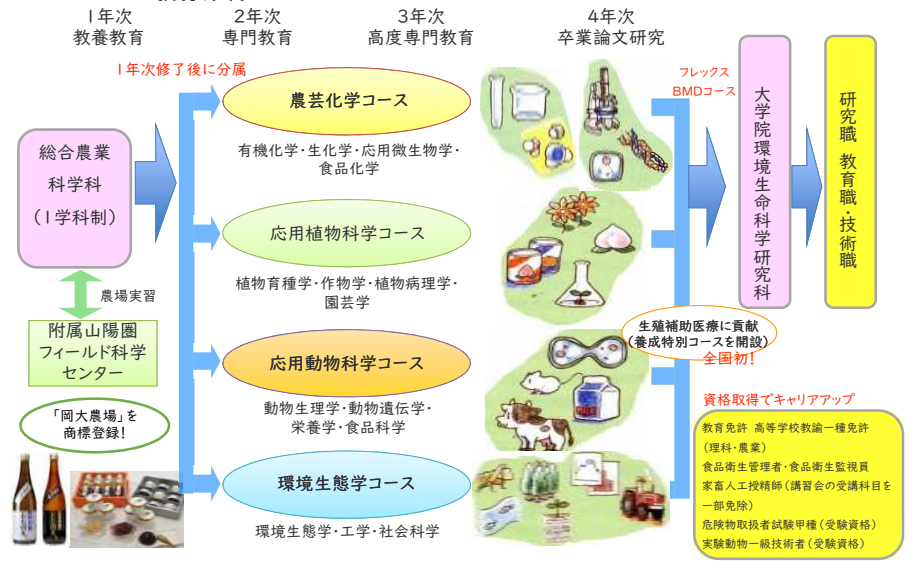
1年次
教養教育

2年次
専門教育

3年次
高度専門教育

4年次
卒業論文研究

1年次修了後に分属

総合農業
科学科
(1学科制)

農場実習

附属山陽圏
フィールド科学
センター

「岡大農場」を
商標登録!

農芸化学コース

有機化学・生化学・応用微生物学・
食品化学

応用植物科学コース

植物育種学・作物学・植物病理学・
園芸学

応用動物科学コース

動物生理学・動物遺伝学・
栄養学・食品科学

環境生態学コース

環境生態学・工学・社会科学

フレックス
BMDコース

生殖補助医療に貢献
(養成特別コースを開設)
全国初!

大学院環境生命科学研究科

研究職 教育職・技術職

資格取得でキャリアアップ

教育免許 高等学校教諭一種免許
(理科・農業)
食品衛生管理者・食品衛生監視員
家畜人工授精師(講習会の受講科目を一部免除)
危険物取扱者試験甲種(受験資格)
実験動物一級技術者(受験資格)